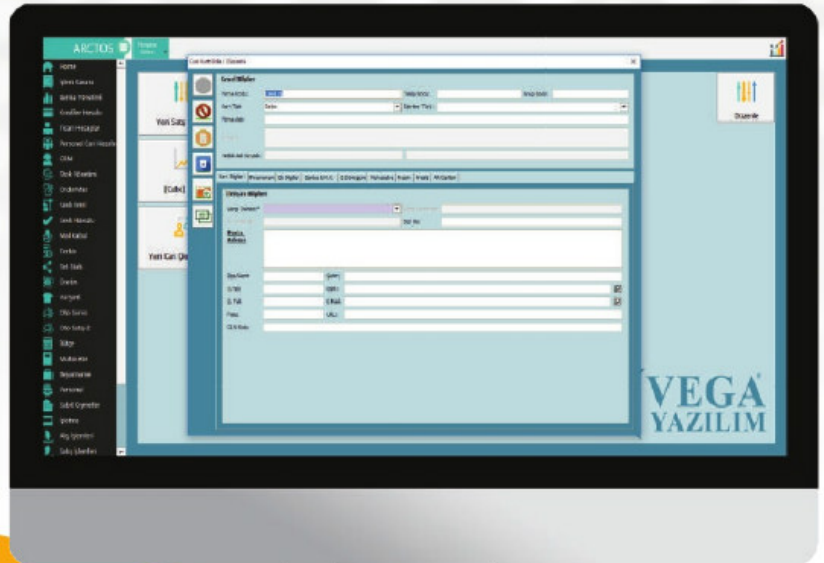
ARCTOS

Cari Kart Bilgileri / Ekranı

Genel Bilgiler

Yeni Satış

Yeni Cari

Düzenle

Cari Bilgileri

İletişim Bilgileri

Adres

VEGA YAZILIM

Home

Kasa

Banka

Çek Senet

Sipariş

Stok

Cari

Personel

Raporlar

Ayarlar

Satış İşlemleri

Alış İşlemleri